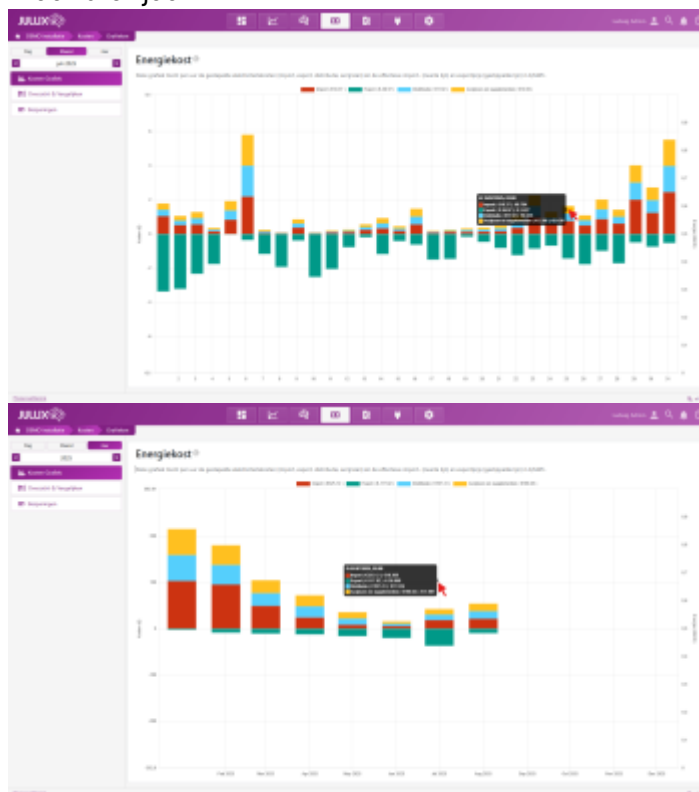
JULLIX

Dag
Maand
Jaar
juni 2023
Kosten Grafiek
Overzicht & Vergelijken
Notificaties

Energiekost

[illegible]

1 2 3 4 5 6 7 8 9 10 11 12 13 14 15 16 17 18 19 20 21 22 23 24 25 26 27 28 29 30 31

JULLIX

Dag
Maand
Jaar
2023
Kosten Grafiek
Overzicht & Vergelijken
Notificaties

Energiekost

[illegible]

Feb 2023 Mar 2023 Apr 2023 May 2023 Jun 2023 Jul 2023 Aug 2023 Sep 2023 Oct 2023 Nov 2023 Dec 2023